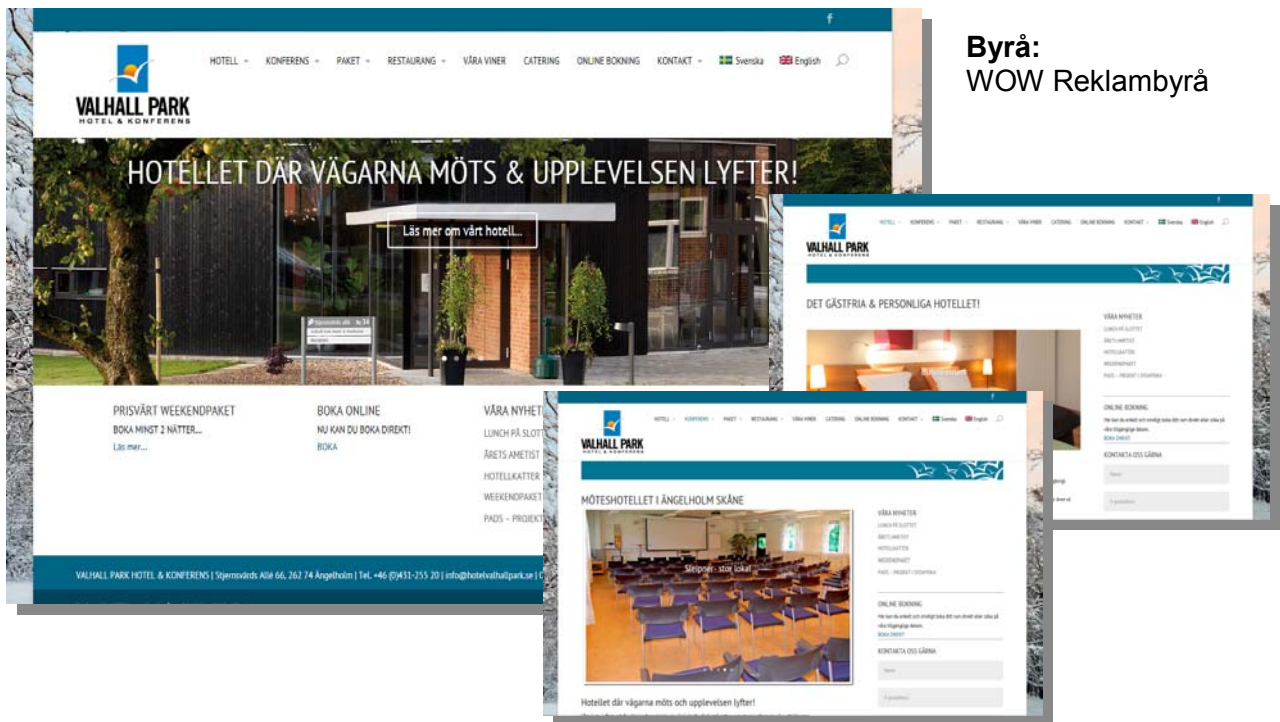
**Byrå:**
WOW Reklambyrå

VALHALL PARK
HOTEL & KONFERENS

HOTELL KONFERENS PAKET RESTAURANG VÅRA VINER CATERING ONLINE BOKNING KONTAKT Svenska English

HOTELLET DÄR VÄGARNA MÖTS & UPPLEVELSEN LYFTER!

Läs mer om vårt hotell...

PRISVÄRT WEEKENDPAKET
BOKA MINST 2 NÄTTER...
Läs mer...

BOKA ONLINE
NU KAN DU BOKA DIREKT!
BOKA

VÅRA NYHETER
LUNCH PÅ SLOTT
ÅRETS AMETIST
HOTELLKATTER
WEEKENDPAKET
PADS – PROJEKT

VALHALL PARK HOTEL & KONFERENS | Stjernsvärds Allé 66, 262 74 Ängelholm | Tel. +46 (0)431-255 20 | info@hotelvalhallpark.se |

VALHALL PARK
HOTEL & KONFERENS

HOTELL KONFERENS PAKET RESTAURANG VÅRA VINER CATERING ONLINE BOKNING KONTAKT Svenska English

DET GÄSTFRIA & PERSONLIGA HOTELLET!

VÅRA NYHETER
LUNCH PÅ SLOTTET
ÅRETS AMETIST
HOTELLKATTER
WEEKENDPAKET
PADS – PROJEKT I STOAFRIKA

ONLINE BOKNING
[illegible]
BOKA DIREKT

KONTAKTA OSS GÄRNA

VALHALL PARK
HOTEL & KONFERENS

HOTELL KONFERENS PAKET RESTAURANG VÅRA VINER CATERING ONLINE BOKNING KONTAKT Svenska English

MÖTESHOTELLET I ÄNGELHOLM SKÅNE

Sleipner - stor lokal

VÅRA NYHETER
LUNCH PÅ SLOTTET
ÅRETS AMETIST
HOTELLKATTER
WEEKENDPAKET
PADS – PROJEKT I STOAFRIKA

ONLINE BOKNING
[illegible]
BOKA DIREKT

KONTAKTA OSS GÄRNA
Namn
E-postadress

Hotellet där vägarna möts och upplevelsen lyfter!